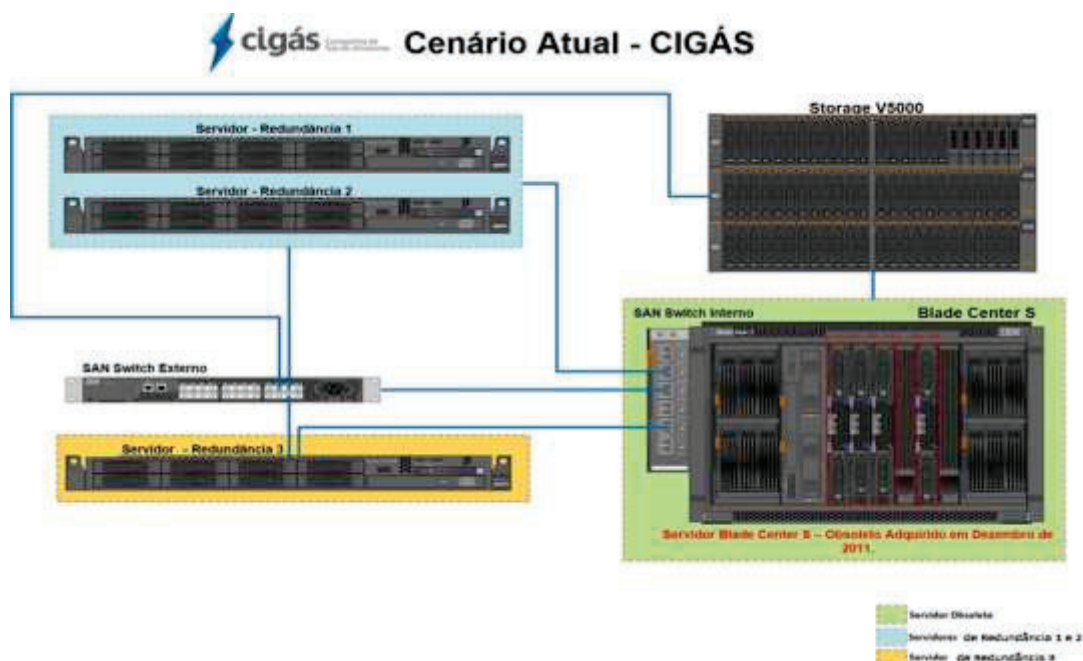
cigás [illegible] Cenário Atual - CIGÁS

Storage V5000

Servidor - Redundância 1

Servidor - Redundância 2

SAN Switch Interno

Blade Center S

SAN Switch Externo

Servidor - Redundância 3

Servidor Blade Center S – Obsoleto Adquirido em Dezembro de 2011.

Servidor Obsoleto

Servidores de Redundância 1 e 2

Servidor de Redundância 3